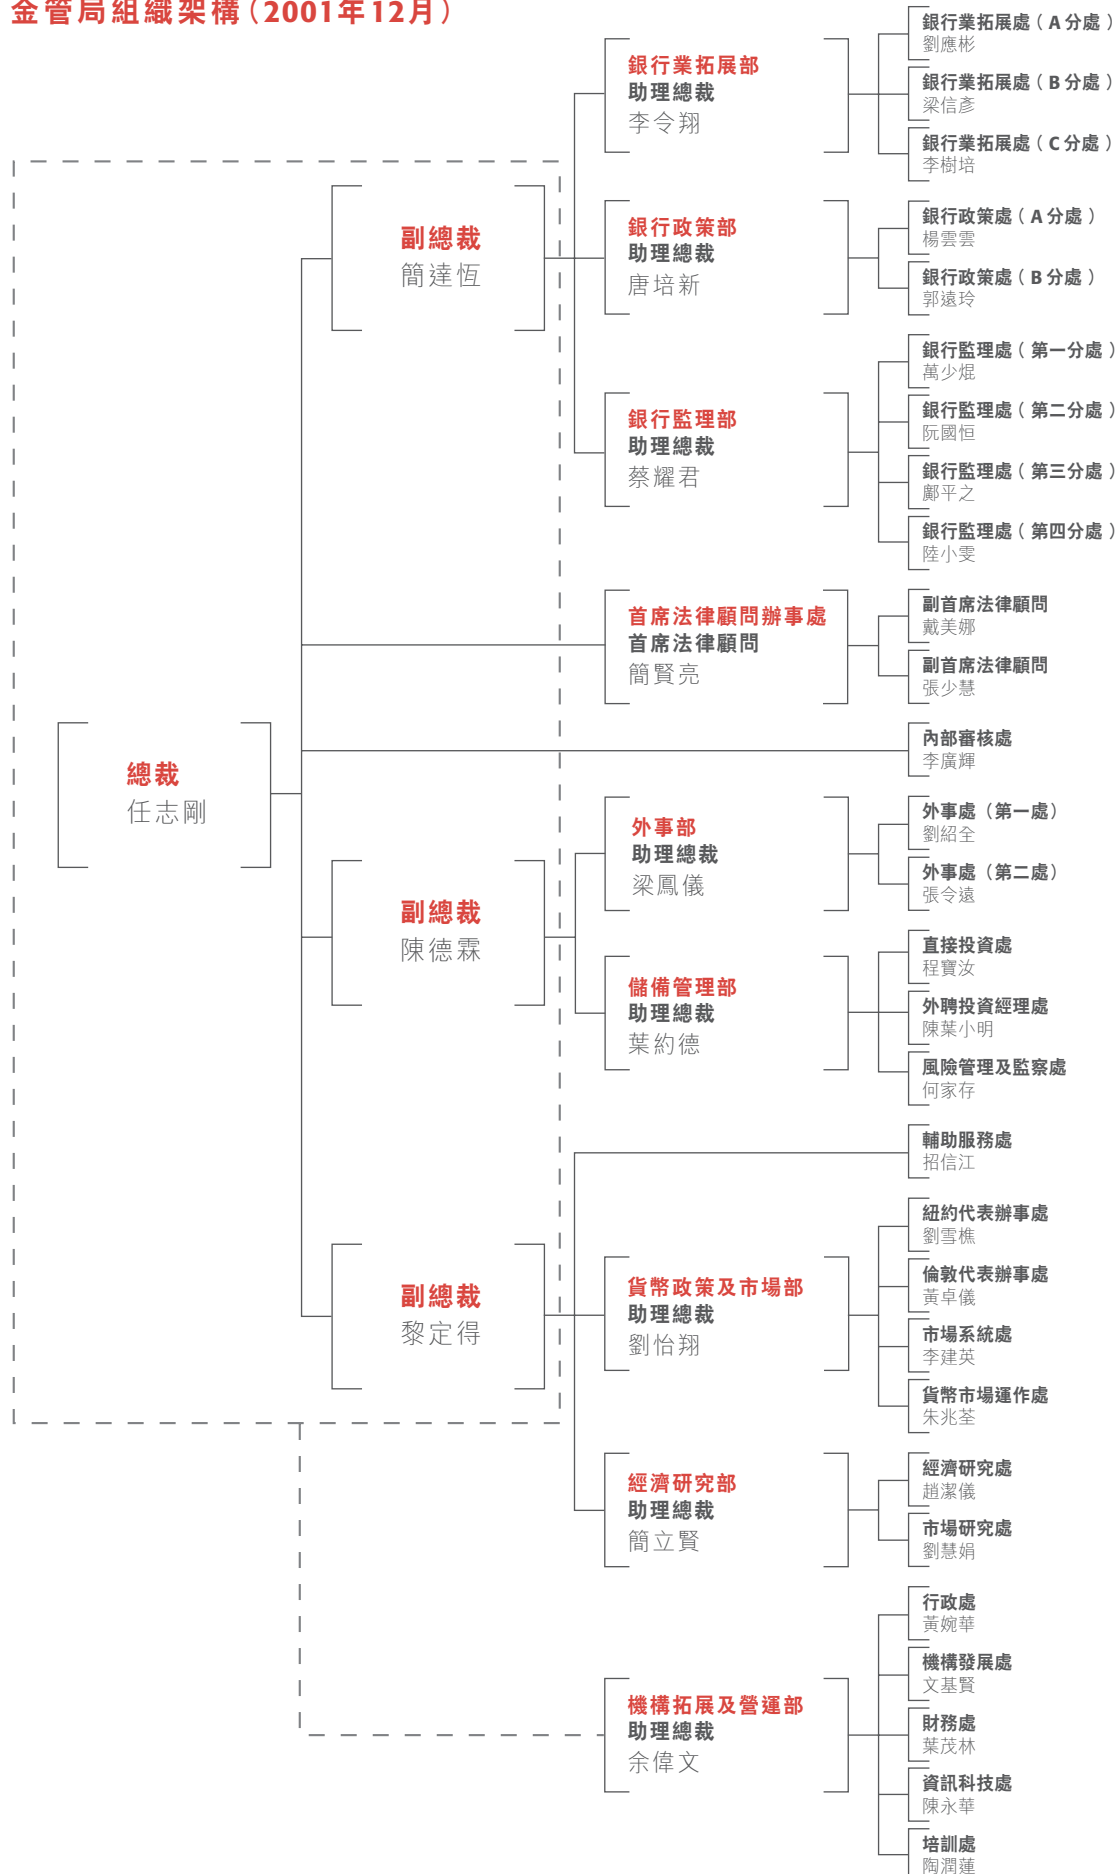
金管局組織架構（2001年12月）

總裁
任志剛

副總裁
簡達恒

副總裁
陳德霖

副總裁
黎定得

銀行業拓展部
助理總裁
李令翔

銀行業拓展處（A分處）
劉應彬

銀行業拓展處（B分處）
梁信彥

銀行業拓展處（C分處）
李樹培

銀行政策部
助理總裁
唐培新

銀行政策處（A分處）
楊雲雲

銀行政策處（B分處）
郭遠玲

銀行監理部
助理總裁
蔡耀君

銀行監理處（第一分處）
萬少焜

銀行監理處（第二分處）
阮國恒

銀行監理處（第三分處）
鄺平之

銀行監理處（第四分處）
陸小雯

首席法律顧問辦事處
首席法律顧問
簡賢亮

副首席法律顧問
戴美娜

副首席法律顧問
張少慧

內部審核處
李廣輝

外事部
助理總裁
梁鳳儀

外事處（第一處）
劉紹全

外事處（第二處）
張令遠

儲備管理部
助理總裁
葉約德

直接投資處
程寶汝

外聘投資經理處
陳葉小明

風險管理及監察處
何家存

輔助服務處
招信江

貨幣政策及市場部
助理總裁
劉怡翔

紐約代表辦事處
劉雪樵

倫敦代表辦事處
黃卓儀

市場系統處
李建英

貨幣市場運作處
朱兆荃

經濟研究部
助理總裁
簡立賢

經濟研究處
趙潔儀

市場研究處
劉慧娟

機構拓展及營運部
助理總裁
余偉文

行政處
黃婉華

機構發展處
文基賢

財務處
葉茂林

資訊科技處
陳永華

培訓處
陶潤蓮